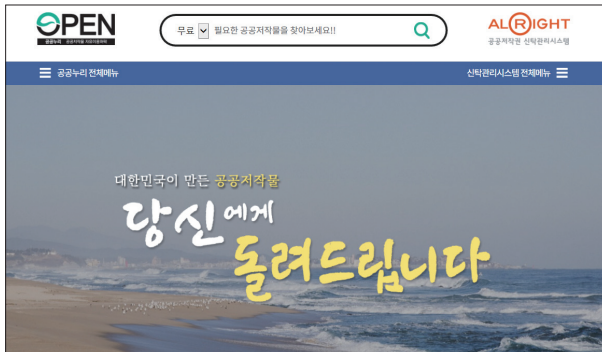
OPEN
공공누리 공공저작물 자유이용허락

무료
필요한 공공저작물을 찾아보세요!!

ALRIGHT
공공저작물 신탁관리시스템

공공누리 전체메뉴

신탁관리시스템 전체메뉴

대한민국이 만든 공공저작물

당신에게
돌려드립니다